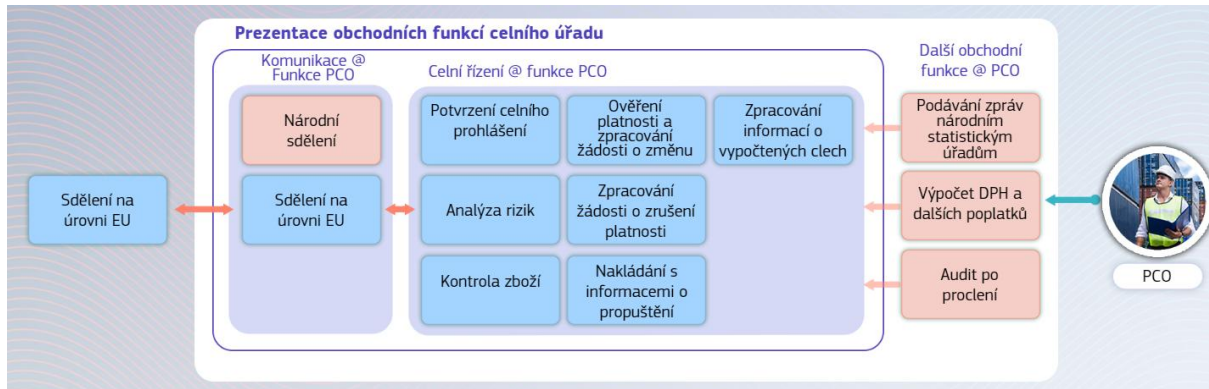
Prezentace obchodních funkcí celního úřadu

Komunikace @ Funkce PCO

Národní sdělení

Sdělení na úrovni EU

Celní řízení @ funkce PCO

Potvrzení celního prohlášení

Ověření platnosti a zpracování žádosti o změnu

Zpracování informací o vypočtených clech

Analýza rizik

Zpracování žádosti o zrušení platnosti

Kontrola zboží

Nakládání s informacemi o propuštění

Další obchodní funkce @ PCO

Podávání zpráv národním statistickým úřadům

Výpočet DPH a dalších poplatků

Audit po proclení

Sdělení na úrovni EU

PCO